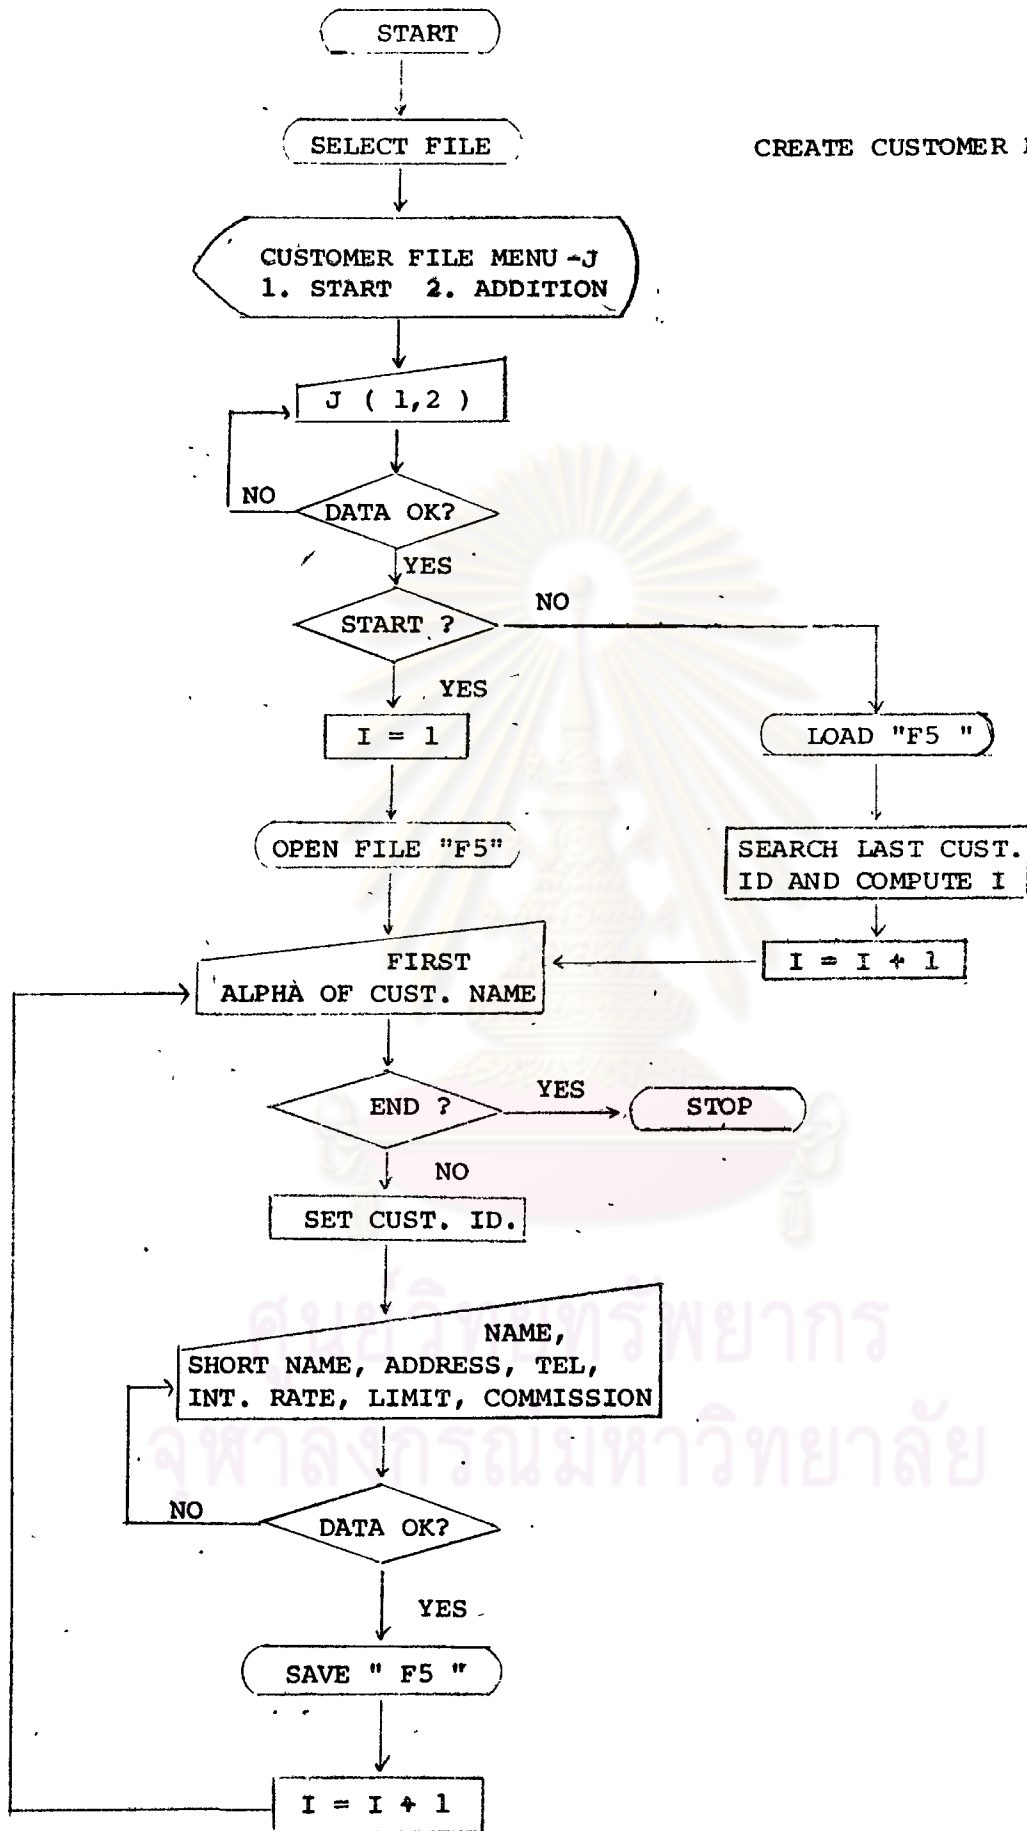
START

SELECT FILE

CREATE CUSTOMER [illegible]

CUSTOMER FILE MENU -J
1. START 2. ADDITION

J ( 1,2 )

NO

DATA OK?

YES

START ?

NO

YES

I = 1

LOAD "F5 "

OPEN FILE "F5"

SEARCH LAST CUST. ID AND COMPUTE I

FIRST ALPHA OF CUST. NAME

I = I + 1

END ?

YES

STOP

NO

SET CUST. ID.

NAME, SHORT NAME, ADDRESS, TEL, INT. RATE, LIMIT, COMMISSION

NO

DATA OK?

YES

SAVE " F5 "

I = I + 1

ศูนย์วิทยทรัพยากร
จุฬาลงกรณ์มหาวิทยาลัย